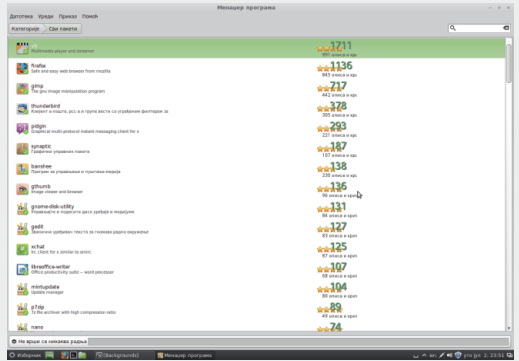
Менаџер програма

Датотека Уреди Приказ Помоћ

Категорије Сви пакети

vlc
Multimedia player and streamer
1711
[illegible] описа и оце

firefox
Safe and easy web browser from mozilla
1136
843 описа и оце

gimp
The GNU Image Manipulation Program
717
442 описа и оце

thunderbird
Клијент е-поште, ртс и групе вести са угађеним филтерима за
378
355 описа и оце

pidgin
Graphical multi-protocol instant messaging client for x
293
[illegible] описа и оце

synaptic
Графички управник пакета
187
157 описа и оце

banshee
Програм за управљање и пуштање медија
138
236 описа и оце

gthumb
image viewer and browser
136
96 описа и оце

gnome-disk-utility
Управљајте и подесите диск уређаје и медијуме
131
84 описа и оце

gedit
Званични уређивач текста у гномовом радном окружењу
127
89 описа и оце

xchat
irc client for x similar to amirc
125
87 описа и оце

libreoffice-writer
Office productivity suite -- word processor
107
97 описа и оце

mintupdate
Update Manager
104
86 описа и оце

p7zip
7z file archiver with high compression ratio
89
49 описа и оце

nano
74

Не врши се никаква радња

Изборник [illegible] [Backgrounds] Менаџер програма уто дец 2, 23:51